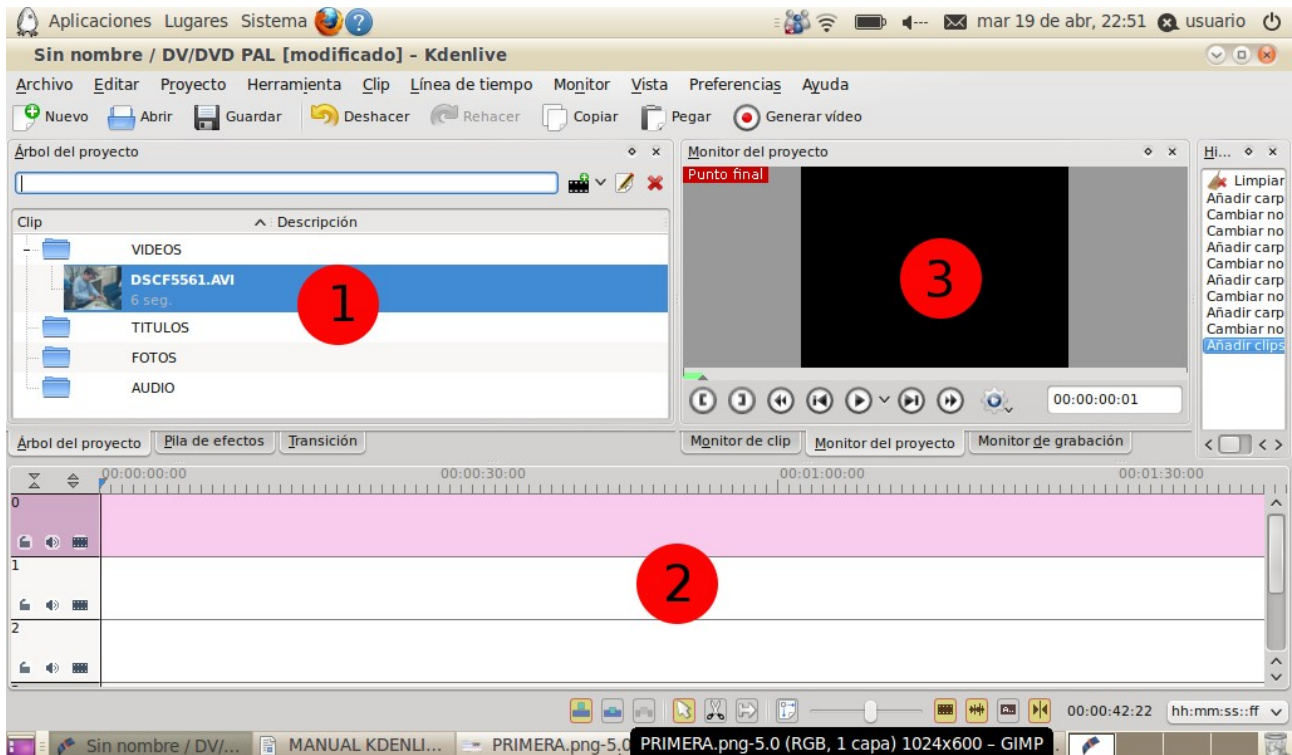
Aplicaciones Lugares Sistema

mar 19 de abr, 22:51 usuario

Sin nombre / DV/DVD PAL [modificado] - Kdenlive

Archivo Editar Proyecto Herramienta Clip Línea de tiempo Monitor Vista Preferencias Ayuda

Nuevo Abrir Guardar Deshacer Rehacer Copiar Pegar Generar vídeo

Árbol del proyecto

Clip Descripción

VIDEOS
DSCF5561.AVI
6 seg.
TITULOS
FOTOS
AUDIO

1

Árbol del proyecto Pila de efectos Transición

Monitor del proyecto

Punto final

3

00:00:00:01

Monitor de clip Monitor del proyecto Monitor de grabación

Hi...

Limpiar
Añadir carp
Cambiar no
Cambiar no
Añadir carp
Cambiar no
Añadir carp
Cambiar no
Añadir carp
Cambiar no
Añadir clips

00:00:00:00 00:00:30:00 00:01:00:00 00:01:30:00

0
1
2

2

00:00:42:22 hh:mm:ss::ff

Sin nombre / DV/... MANUAL KDENLI... PRIMERA.png-5.0 PRIMERA.png-5.0 (RGB, 1 capa) 1024x600 – GIMP